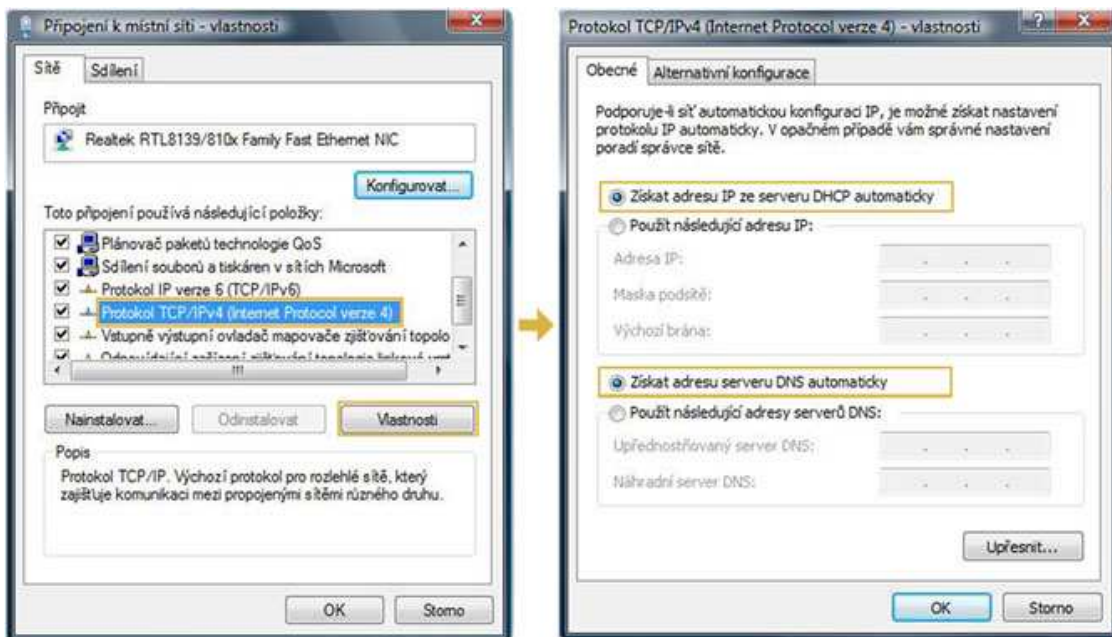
Připojení k místní síti - vlastnosti

Sítě | Sdílení

Připojit

Realtek RTL8139/810x Family Fast Ethernet NIC

Konfigurovat...

Toto připojení používá následující položky:

Plánovač paketů technologie QoS
Sdílení souborů a tiskáren v sítích Microsoft
Protokol IP verze 6 (TCP/IPv6)
Protokol TCP/IPv4 (Internet Protocol verze 4)
Vstupně výstupní ovladač mapovače zjišťování topolo
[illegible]

Nainstalovat... | Odinstalovat | Vlastnosti

Popis
Protokol TCP/IP. Výchozí protokol pro rozlehlé sítě, který zajišťuje komunikaci mezi propojenými sítěmi různého druhu.

OK | Storno

Protokol TCP/IPv4 (Internet Protocol verze 4) - vlastnosti

Obecné | Alternativní konfigurace

Podporuje-li síť automatickou konfiguraci IP, je možné získat nastavení protokolu IP automaticky. V opačném případě vám správné nastavení poradí správce sítě.

Získat adresu IP ze serveru DHCP automaticky
Použít následující adresu IP:
Adresa IP:
Maska podsítě:
Výchozí brána:

Získat adresu serveru DNS automaticky
Použít následující adresy serverů DNS:
Upřednostňovaný server DNS:
Náhradní server DNS:

Upřesnit...

OK | Storno